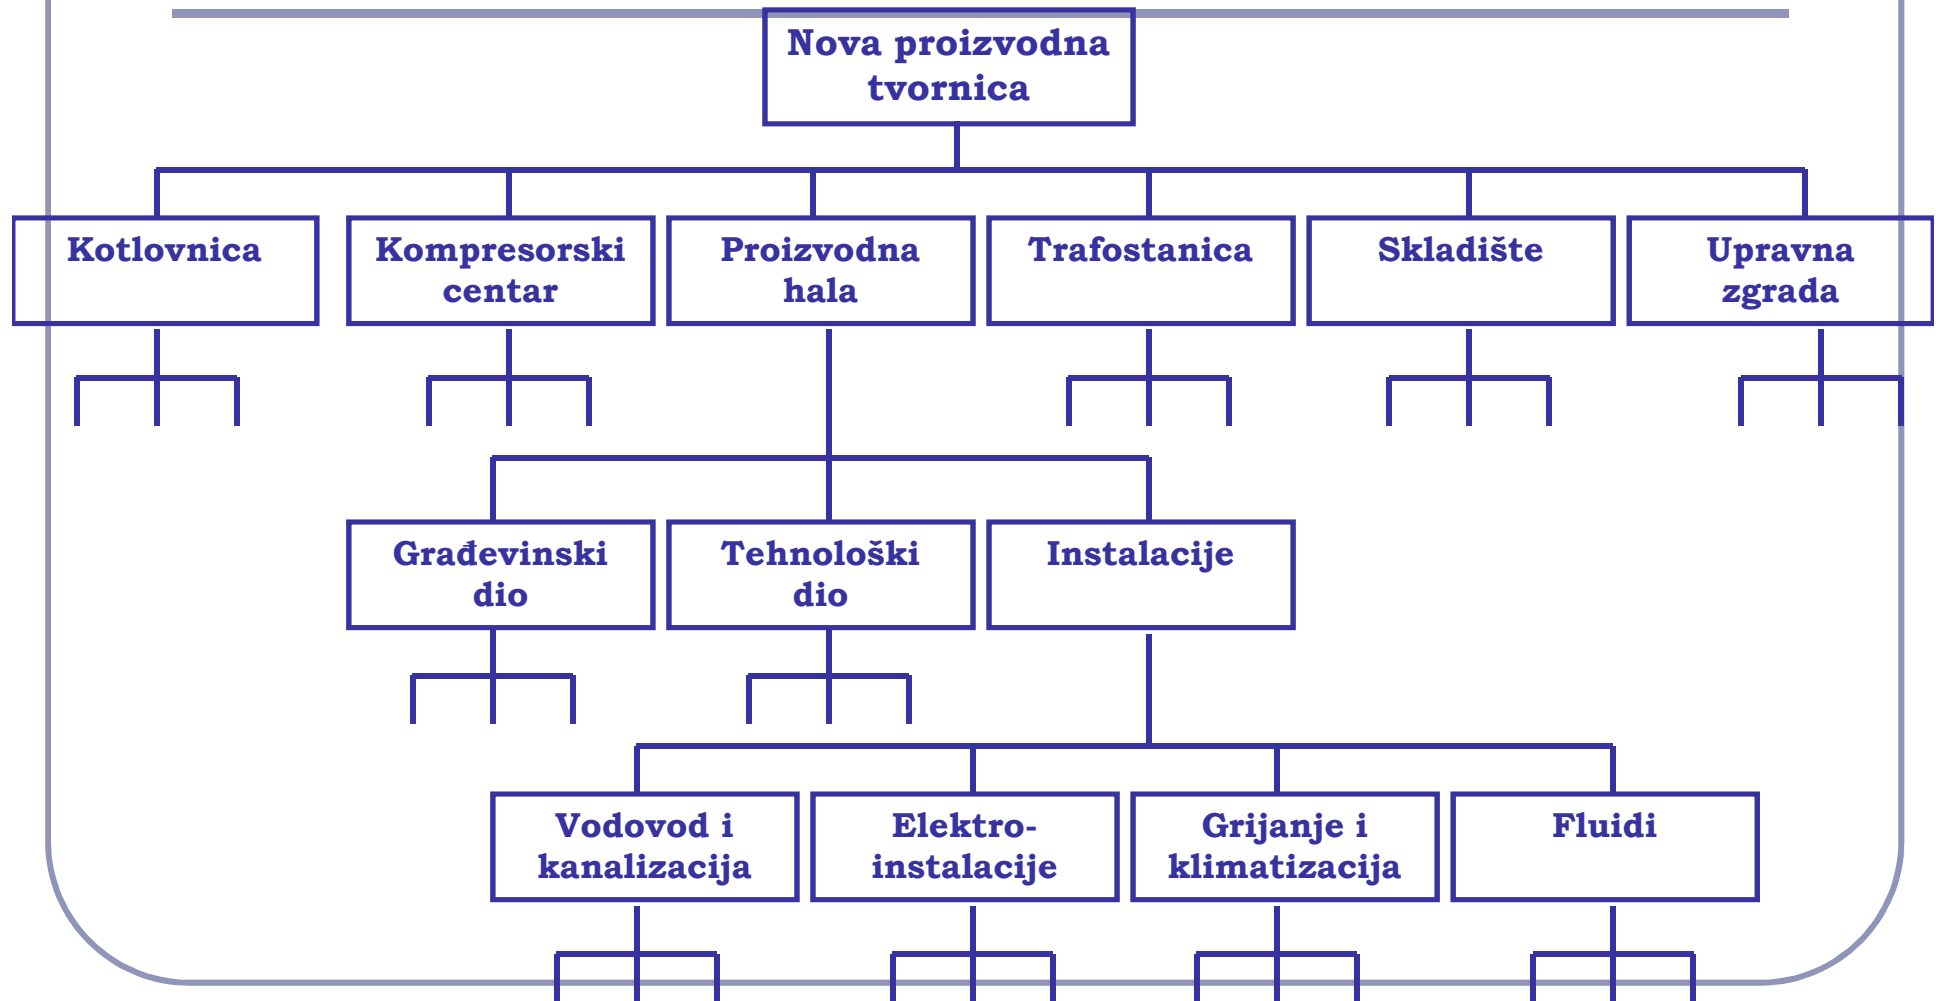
Nova proizvodna tvornica

Kotlovnica

Kompresorski centar

Proizvodna hala

Trafostanica

Skladište

Upravna zgrada

Građevinski dio

Tehnološki dio

Instalacije

Vodovod i kanalizacija

Elektro-instalacije

Grijanje i klimatizacija

Fluidi